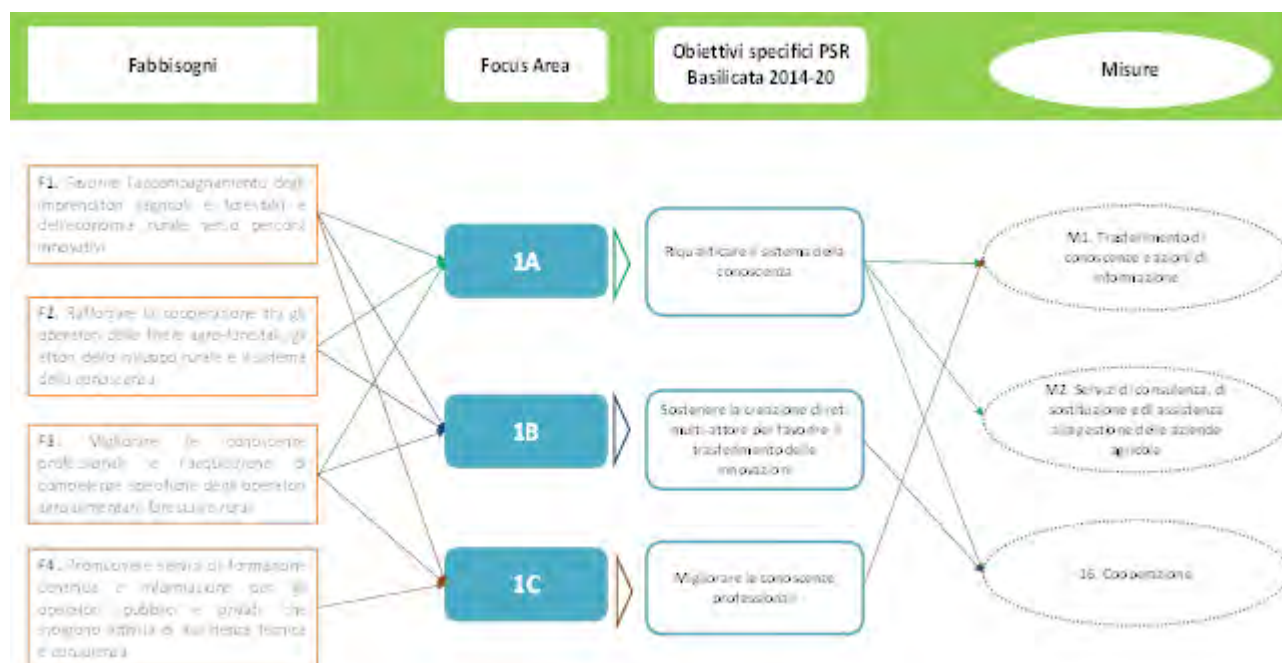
Fabbisogni

Focus Area

Obiettivi specifici PSR Basilicata 2014-20

Misure

F1. Favorire l'accompagnamento degli imprenditori agricoli e forestali e dell'economia rurale verso percorsi innovativi

F2. Rafforzare la cooperazione tra gli operatori delle filiere agro-forestali, gli attori dello sviluppo rurale e il sistema della conoscenza

F3. Migliorare le conoscenze professionali e l'acquisizione di competenze specifiche degli operatori agroalimentari, forestali e rurali

F4. Promuovere servizi di formazione continua e informazione per gli operatori pubblici e privati che svolgono attività di assistenza tecnica e consulenza

1A

1B

1C

Riqualificare il sistema della conoscenza

Sostenere la creazione di reti multi-attore per favorire il trasferimento delle innovazioni

Migliorare le conoscenze professionali

M1. Trasferimento di conoscenze e azioni di informazione

M2. Servizi di consulenza, di sostituzione e di assistenza alla gestione delle aziende agricole

16. Cooperazione